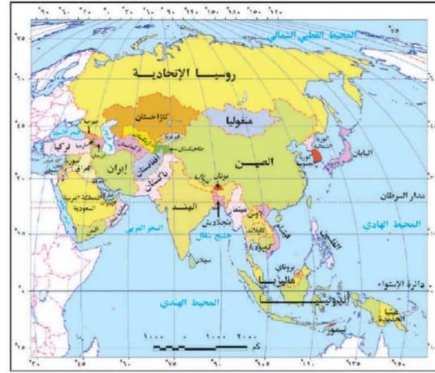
المحيط القطبي الشمالي

روسيا الاتحادية

كازاخستان

منغوليا

الصين

اليابان

تركيا

إيران

العراق

المملكة العربية السعودية

باكستان

طاجيكستان

الهند

نيبال

بوتان

بنجلاديش

خليج بنغال

البحر العربي

سريلانكا

مدار السرطان

المحيط الهادي

دائرة الاستواء

بروناي

ماليزيا

إندونيسيا

المحيط الهندي

تيمور

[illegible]

١٠٠٠ ٠ ١٠٠٠ ٢٠٠٠ كم